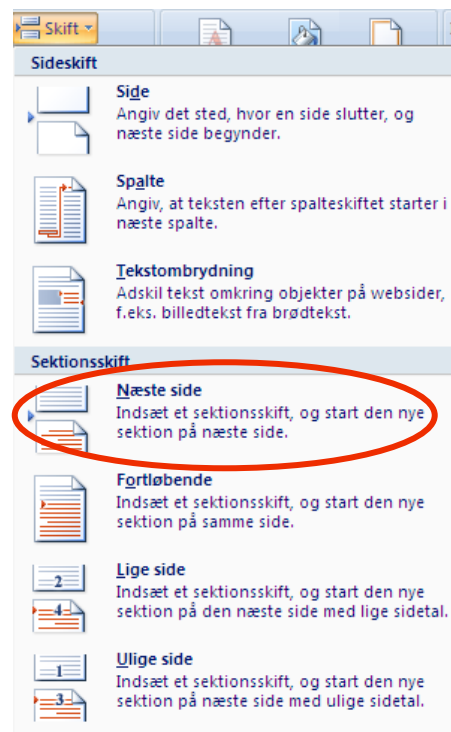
Skift

Sideskift

Side
Angiv det sted, hvor en side slutter, og næste side begynder.

Spalte
Angiv, at teksten efter spalteskiftet starter i næste spalte.

Tekstombrydning
Adskil tekst omkring objekter på websider, f.eks. billedtekst fra brødtekst.

Sektionsskift

Næste side
Indsæt et sektionsskift, og start den nye sektion på næste side.

Fortløbende
Indsæt et sektionsskift, og start den nye sektion på samme side.

2
4
Lige side
Indsæt et sektionsskift, og start den nye sektion på den næste side med lige sidetal.

1
3
Ulige side
Indsæt et sektionsskift, og start den nye sektion på næste side med ulige sidetal.